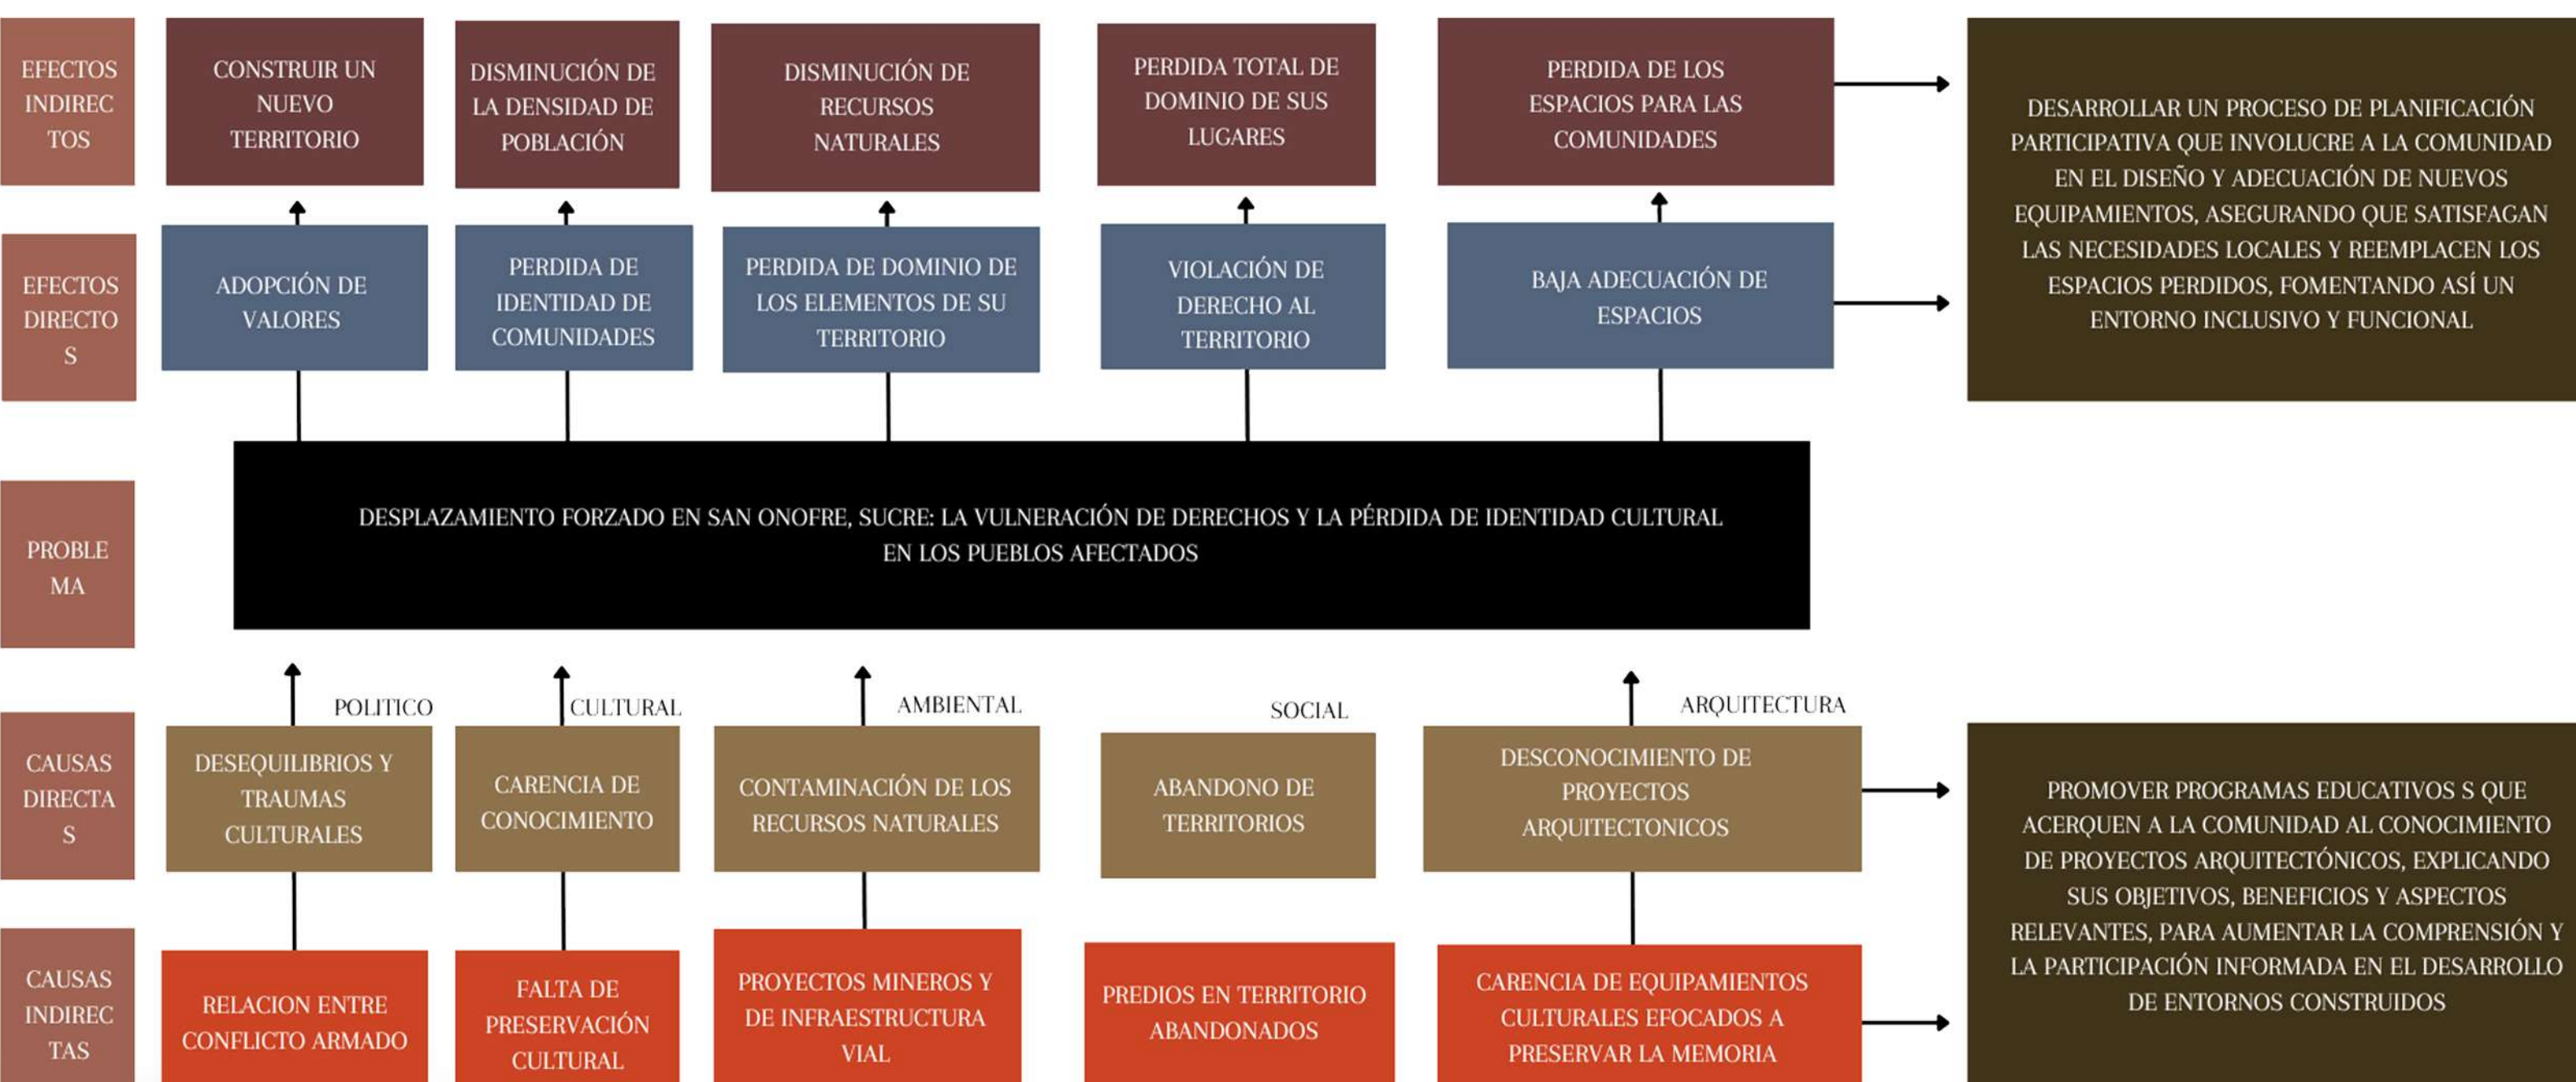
EFECTOS INDIRECTOS

CONSTRUIR UN NUEVO TERRITORIO

DISMINUCIÓN DE LA DENSIDAD DE POBLACIÓN

DISMINUCIÓN DE RECURSOS NATURALES

PERDIDA TOTAL DE DOMINIO DE SUS LUGARES

PERDIDA DE LOS ESPACIOS PARA LAS COMUNIDADES

DESARROLLAR UN PROCESO DE PLANIFICACIÓN PARTICIPATIVA QUE INVOLUCRE A LA COMUNIDAD EN EL DISEÑO Y ADECUACIÓN DE NUEVOS EQUIPAMIENTOS, ASEGURANDO QUE SATISFAGAN LAS NECESIDADES LOCALES Y REEMPLACEN LOS ESPACIOS PERDIDOS, FOMENTANDO ASÍ UN ENTORNO INCLUSIVO Y FUNCIONAL

EFECTOS DIRECTOS

ADOPCIÓN DE VALORES

PERDIDA DE IDENTIDAD DE COMUNIDADES

PERDIDA DE DOMINIO DE LOS ELEMENTOS DE SU TERRITORIO

VIOLACIÓN DE DERECHO AL TERRITORIO

BAJA ADECUACIÓN DE ESPACIOS

PROBLEMA

DESPLAZAMIENTO FORZADO EN SAN ONOFRE, SUCRE: LA VULNERACIÓN DE DERECHOS Y LA PÉRDIDA DE IDENTIDAD CULTURAL EN LOS PUEBLOS AFECTADOS

POLITICO

CULTURAL

AMBIENTAL

SOCIAL

ARQUITECTURA

CAUSAS DIRECTAS

DESEQUILIBRIOS Y TRAUMAS CULTURALES

CARENCIA DE CONOCIMIENTO

CONTAMINACIÓN DE LOS RECURSOS NATURALES

ABANDONO DE TERRITORIOS

DESCONOCIMIENTO DE PROYECTOS ARQUITECTONICOS

PROMOVER PROGRAMAS EDUCATIVOS S QUE ACERQUEN A LA COMUNIDAD AL CONOCIMIENTO DE PROYECTOS ARQUITECTÓNICOS, EXPLICANDO SUS OBJETIVOS, BENEFICIOS Y ASPECTOS RELEVANTES, PARA AUMENTAR LA COMPRENSIÓN Y LA PARTICIPACIÓN INFORMADA EN EL DESARROLLO DE ENTORNOS CONSTRUIDOS

CAUSAS INDIRECTAS

RELACION ENTRE CONFLICTO ARMADO

FALTA DE PRESERVACIÓN CULTURAL

PROYECTOS MINEROS Y DE INFRAESTRUCTURA VIAL

PREDIOS EN TERRITORIO ABANDONADOS

CARENCIA DE EQUIPAMIENTOS CULTURALES EFOCADOS A PRESERVAR LA MEMORIA